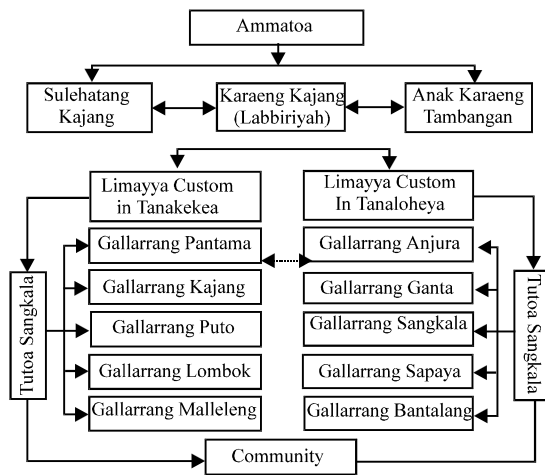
Ammatoa

Sulehatang Kajang

Karaeng Kajang (Labbiriyah)

Anak Karaeng Tambangan

Limayya Custom in Tanakekea

Limayya Custom In Tanaloheya

Tutoa Sangkala

Gallarrang Pantama

Gallarrang Kajang

Gallarrang Puto

Gallarrang Lombok

Gallarrang Malleleng

Gallarrang Anjura

Gallarrang Ganta

Gallarrang Sangkala

Gallarrang Sapaya

Gallarrang Bantalang

Tutoa Sangkala

Community